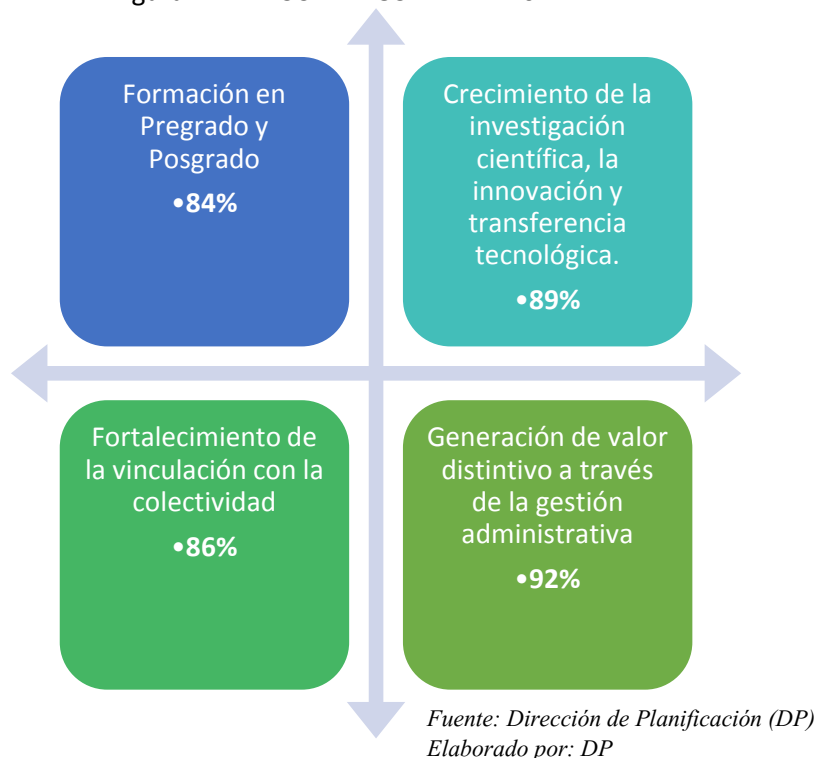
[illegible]

Formación en Pregrado y Posgrado
•84%

Crecimiento de la investigación científica, la innovación y transferencia tecnológica.
•89%

Fortalecimiento de la vinculación con la colectividad
•86%

Generación de valor distintivo a través de la gestión administrativa
•92%

Fuente: Dirección de Planificación (DP)
Elaborado por: DP